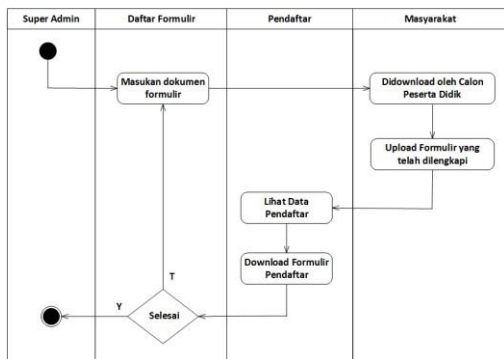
| Super Admin | Daftar Formulir | Pendaftar | Masyarakat |
|---|---|---|---|

Masukan dokumen formulir

Didownload oleh Calon Peserta Didik

Upload Formulir yang telah dilengkapi

Lihat Data Pendaftar

Download Formulir Pendaftar

T

Y

Selesai